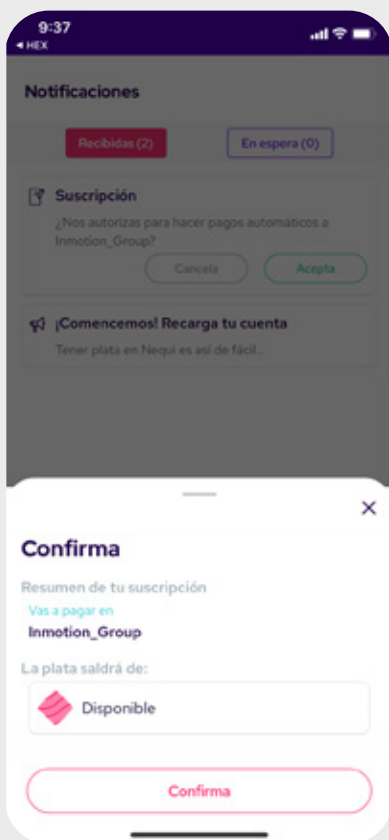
9:37
◂ HEX

Notificaciones

Recibidas (2)
En espera (0)

Suscripción
¿Nos autorizas para hacer pagos automáticos a Inmotion_Group?
Cancela
Acepta

¡Comencemos! Recarga tu cuenta
Tener plata en Nequi es así de fácil...

×
Confirma
Resumen de tu suscripción
Vas a pagar en
Inmotion_Group
La plata saldrá de:
Disponible
Confirma